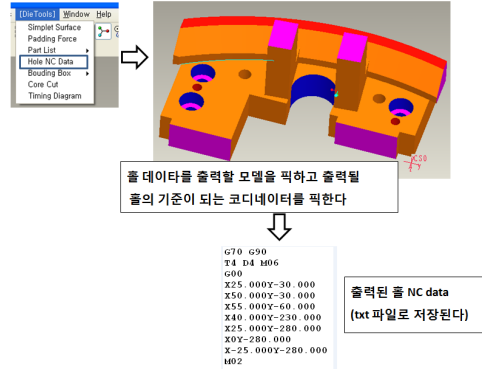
[DieTools] Window Help
Simplet Surface
Padding Force
Part List
Hole NC Data
Bouding Box
Core Cut
Timing Diagram

CS0

홀 데이타를 출력할 모델을 픽하고 출력될 홀의 기준이 되는 코디네이터를 픽한다

G70 G90
T4 D4 M06
G00
X25.000Y-30.000
X50.000Y-30.000
X55.000Y-60.000
X40.000Y-230.000
X25.000Y-280.000
X0Y-280.000
X-25.000Y-280.000
M02

출력된 홀 NC data
(txt 파일로 저장된다)